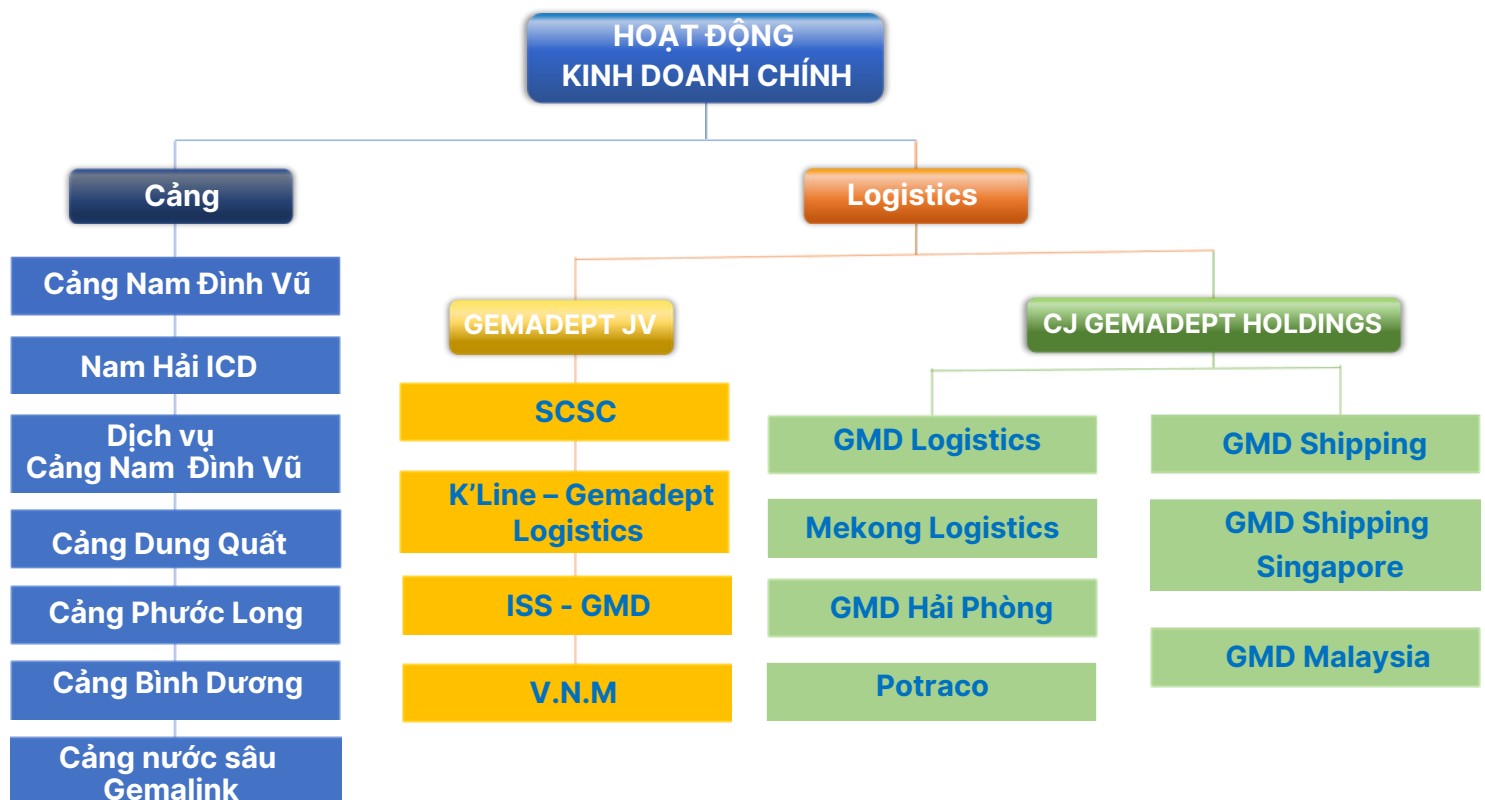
HOẠT ĐỘNG
KINH DOANH CHÍNH

Cảng

Cảng Nam Đình Vũ

Nam Hải ICD

Dịch vụ Cảng Nam Đình Vũ

Cảng Dung Quất

Cảng Phước Long

Cảng Bình Dương

Cảng nước sâu Gemalink

Logistics

GEMADEPT JV

SCSC

K'Line – Gemadept Logistics

ISS - GMD

V.N.M

CJ GEMADEPT HOLDINGS

GMD Logistics

Mekong Logistics

GMD Hải Phòng

Potraco

GMD Shipping

GMD Shipping Singapore

GMD Malaysia